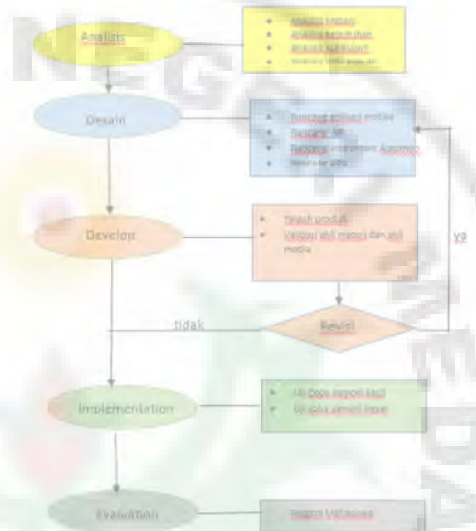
Analisis

• Analisis kinerja
• Analisis kebutuhan
• Analisis kurikulum
• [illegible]

Desain

• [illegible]
• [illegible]
• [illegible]
• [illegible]

Develop

• Produk produk
• Validasi ahli materi dan ahli media

ya

tidak

Revisi

Implementation

• Uji coba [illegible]
• Uji coba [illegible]

Evaluation

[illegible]